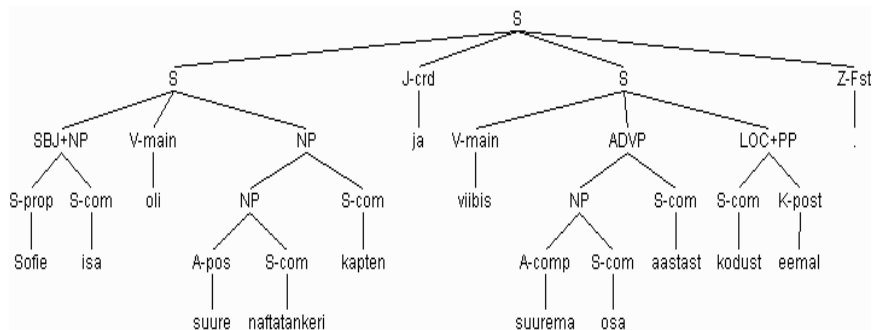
S

S
J-crd
S
Z-Fst

SBJ+NP
V-main
NP
ja
V-main
ADVP
LOC+PP
.

S-prop
S-com
oli
NP
S-com
viibis
NP
S-com
S-com
K-post

Sofie
isa
A-pos
S-com
kapten
A-comp
S-com
aastast
kodust
eemal

suure
naftatankeri
suurema
osa